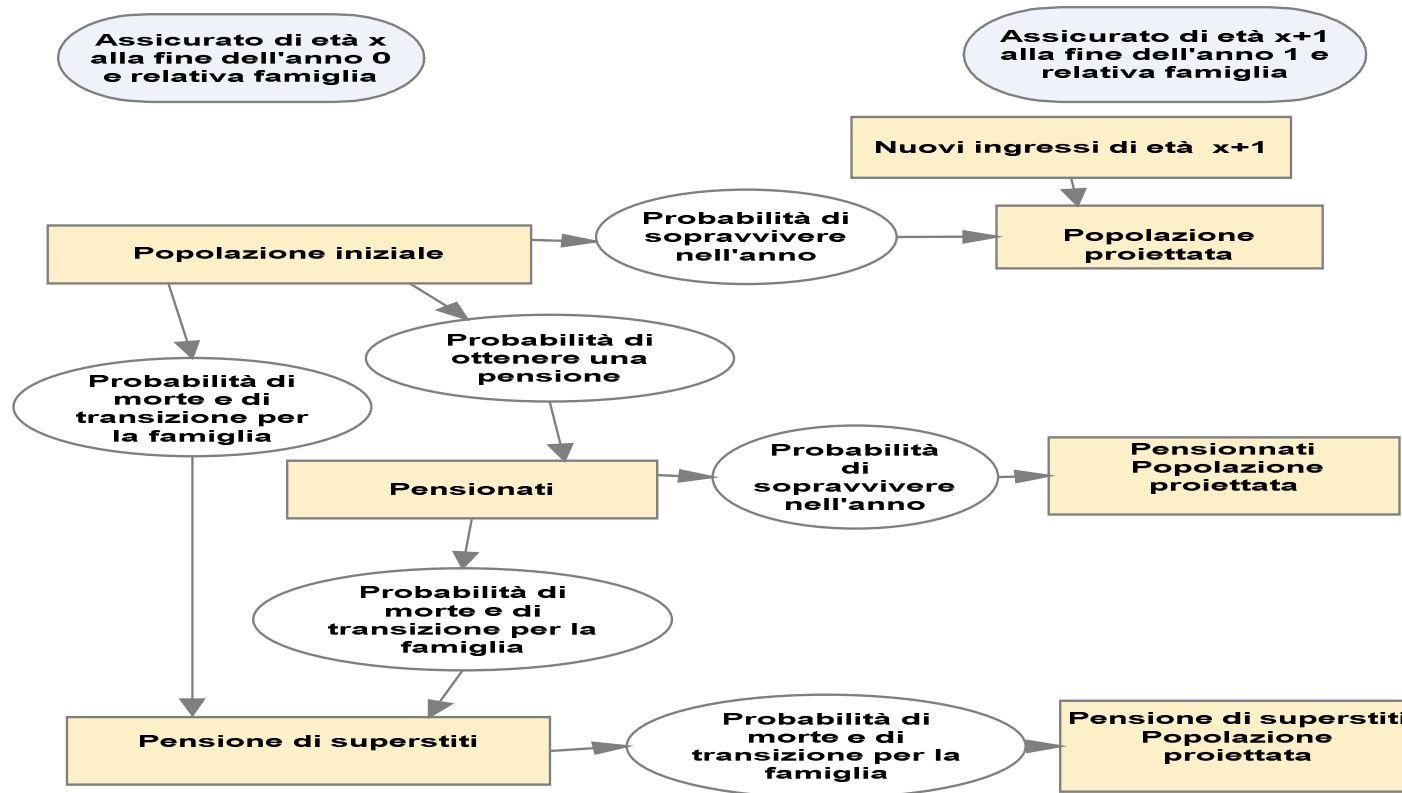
Assicurato di età x alla fine dell'anno 0 e relativa famiglia

Assicurato di età x+1 alla fine dell'anno 1 e relativa famiglia

Nuovi ingressi di età x+1

Popolazione iniziale

Probabilità di sopravvivere nell'anno

Popolazione proiettata

Probabilità di ottenere una pensione

Probabilità di morte e di transizione per la famiglia

Pensionati

Probabilità di sopravvivere nell'anno

Pensionnati Popolazione proiettata

Probabilità di morte e di transizione per la famiglia

Pensione di superstiti

Probabilità di morte e di transizione per la famiglia

Pensione di superstiti Popolazione proiettata